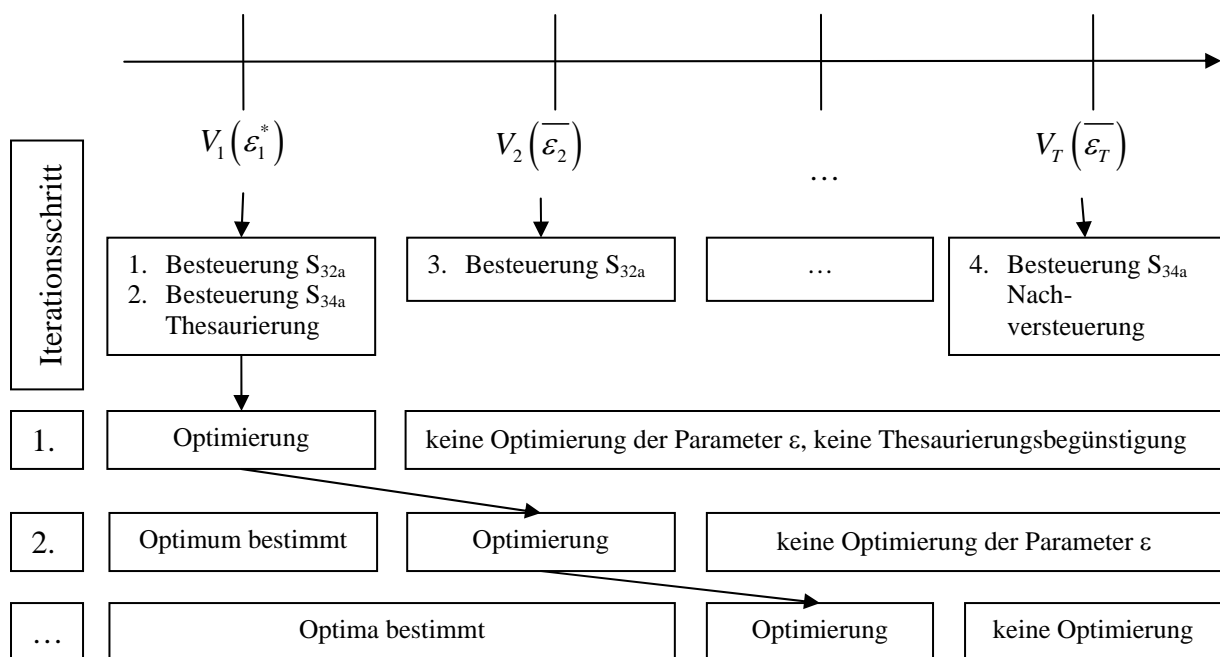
$V_1\left(\varepsilon_1^*\right)$

$V_2\left(\overline{\varepsilon_2}\right)$

…

$V_T\left(\overline{\varepsilon_T}\right)$

Iterationsschritt

1. Besteuerung $S_{32a}$
2. Besteuerung $S_{34a}$ Thesaurierung

3. Besteuerung $S_{32a}$

…

4. Besteuerung $S_{34a}$ Nachversteuerung

1.

Optimierung

keine Optimierung der Parameter ε, keine Thesaurierungsbegünstigung

2.

Optimum bestimmt

Optimierung

keine Optimierung der Parameter ε

…

Optima bestimmt

Optimierung

keine Optimierung